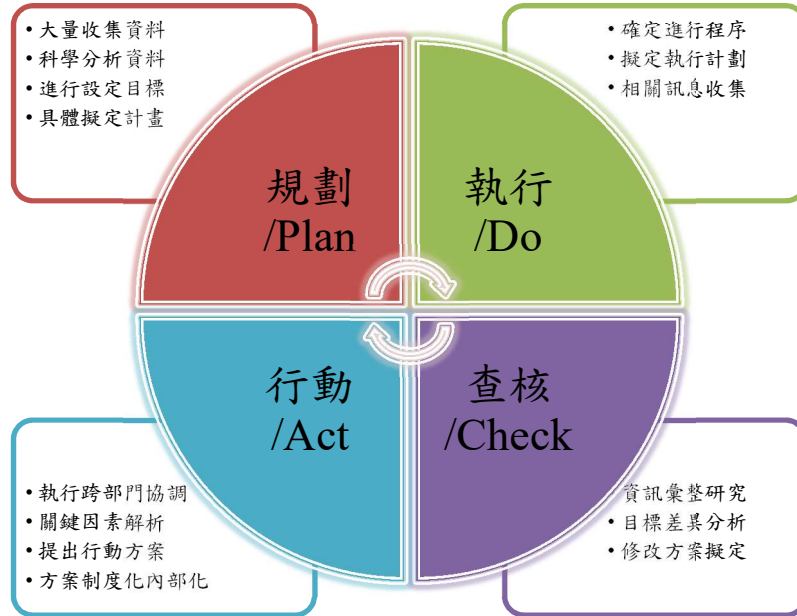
• 大量收集資料
• 科學分析資料
• 進行設定目標
• 具體擬定計畫

• 確定進行程序
• 擬定執行計劃
• 相關訊息收集

規劃 /Plan

執行 /Do

行動 /Act

查核 /Check

• 執行跨部門協調
• 關鍵因素解析
• 提出行動方案
• 方案制度化內部化

• 資訊彙整研究
• 目標差異分析
• 修改方案擬定